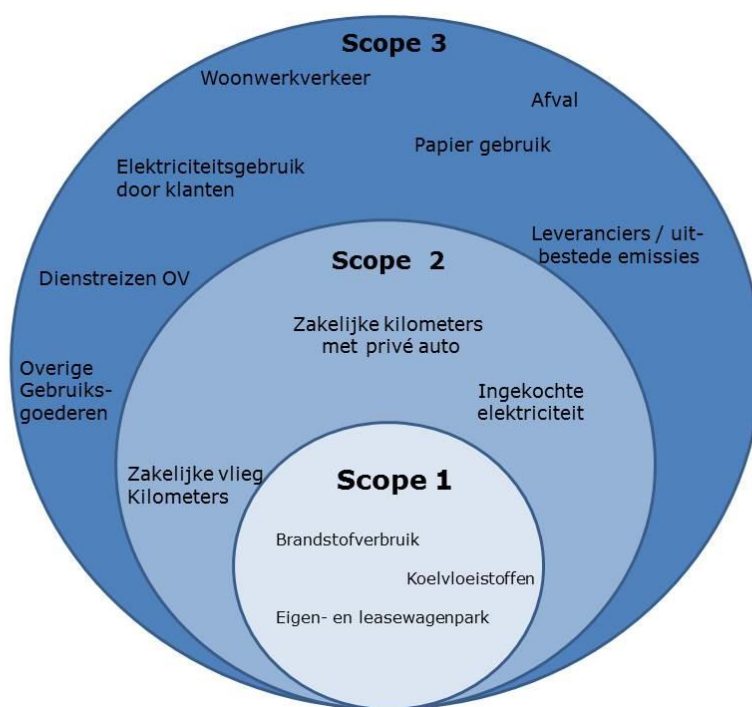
Scope 3

Woonwerkverkeer

Afval

Papier gebruik

Elektriciteitsgebruik door klanten

Leveranciers / uitbestede emissies

Dienstreizen OV

Overige Gebruiksgoederen

Scope 2

Zakelijke kilometers met privé auto

Ingekochte elektriciteit

Zakelijke vlieg Kilometers

Scope 1

Brandstofverbruik

Koelvloeistoffen

Eigen- en leasewagenpark